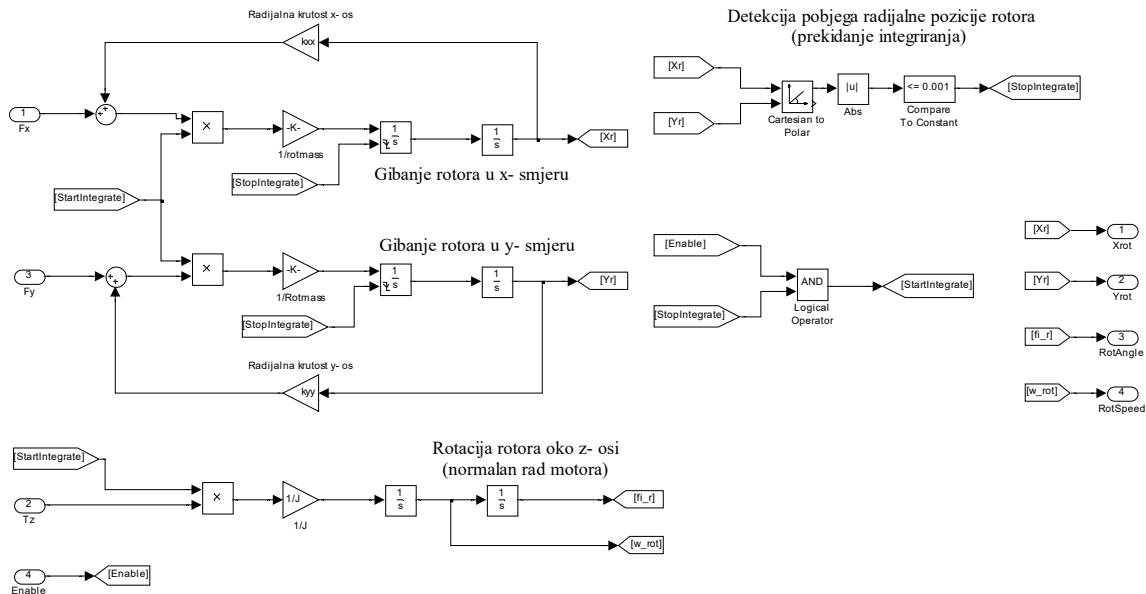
Radijalna krutost x- os

kxx

1
Fx

×

-K-

1/rotmass

$\frac{1}{s}$

$\frac{1}{s}$

[Xr]

[StopIntegrate]

Gibanje rotora u x- smjeru

[StartIntegrate]

Gibanje rotora u y- smjeru

3
Fy

×

-K-

1/Rotmass

$\frac{1}{s}$

$\frac{1}{s}$

[Yr]

[StopIntegrate]

Radijalna krutost y- os

kyy

Detekcija pobjega radijalne pozicije rotora
(prekidanje integriranja)

[Xr]

[Yr]

Cartesian to Polar

|u|
Abs

<= 0.001
Compare To Constant

[StopIntegrate]

[Enable]

[StopIntegrate]

AND
Logical Operator

[StartIntegrate]

[Xr]
1
Xrot

[Yr]
2
Yrot

[fi_r]
3
RotAngle

[w_rot]
4
RotSpeed

Rotacija rotora oko z- osi
(normalan rad motora)

[StartIntegrate]

2
Tz

×

1/J
1/J

$\frac{1}{s}$

$\frac{1}{s}$

[fi_r]

[w_rot]

4
Enable

[Enable]